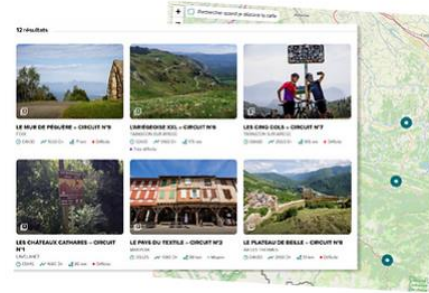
Rechercher quand je déplace la carte

12 résultats

LE MUR DE PÉGUÈRE – CIRCUIT N°6

L'ARIÉGEOISE XXL – CIRCUIT N°8
TARASCON-SUR-ARIÈGE

LES CINQ COLS – CIRCUIT N°7
TARASCON-SUR-ARIÈGE

LES CHÂTEAUX CATHARES – CIRCUIT N°1
LAVELANET

LE PAYS DU TEXTILE – CIRCUIT N°2

LE PLATEAU DE BEILLE – CIRCUIT N°6
AX-LES-THERMES